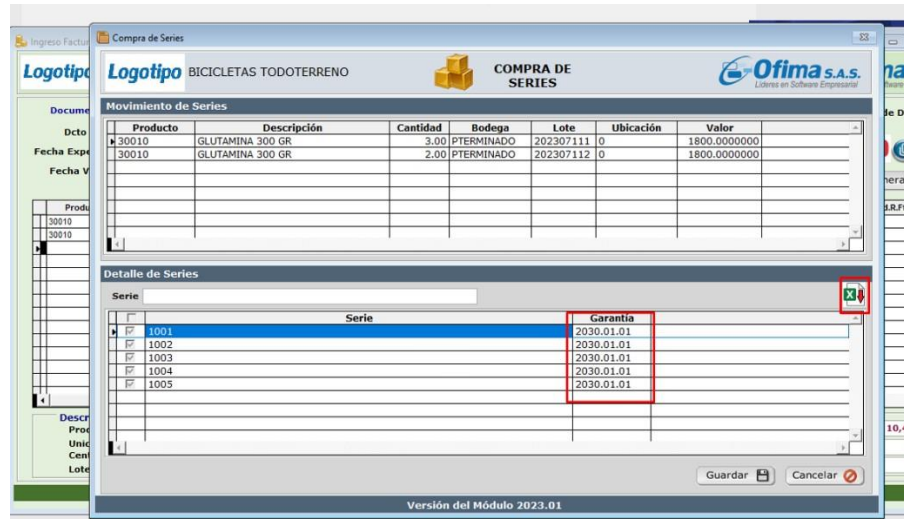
Ingreso Factur

Logotipo

Docume
Dcto
Fecha Expe
Fecha V

Produ
30010
30010

Descr
Prod
Unic
Cent
Lote

Compra de Series

Logotipo BICICLETAS TODOTERRENO

COMPRA DE SERIES

Ofima S.A.S.
Líderes en Software Empresarial

Movimiento de Series

| Producto | Descripción | Cantidad | Bodega | Lote | Ubicación | Valor |
|---|---|---|---|---|---|---|
| 30010 | GLUTAMINA 300 GR | 3.00 | PTERMINADO | 202307111 | 0 | 1800.0000000 |
| 30010 | GLUTAMINA 300 GR | 2.00 | PTERMINADO | 202307112 | 0 | 1800.0000000 |

Detalle de Series

Serie

| | Serie | Garantia |
|---|---|---|
| ☑ | 1001 | 2030.01.01 |
| ☑ | 1002 | 2030.01.01 |
| ☑ | 1003 | 2030.01.01 |
| ☑ | 1004 | 2030.01.01 |
| ☑ | 1005 | 2030.01.01 |

Guardar

Cancelar

Versión del Módulo 2023.01

de D
nera
d.R.F
10,